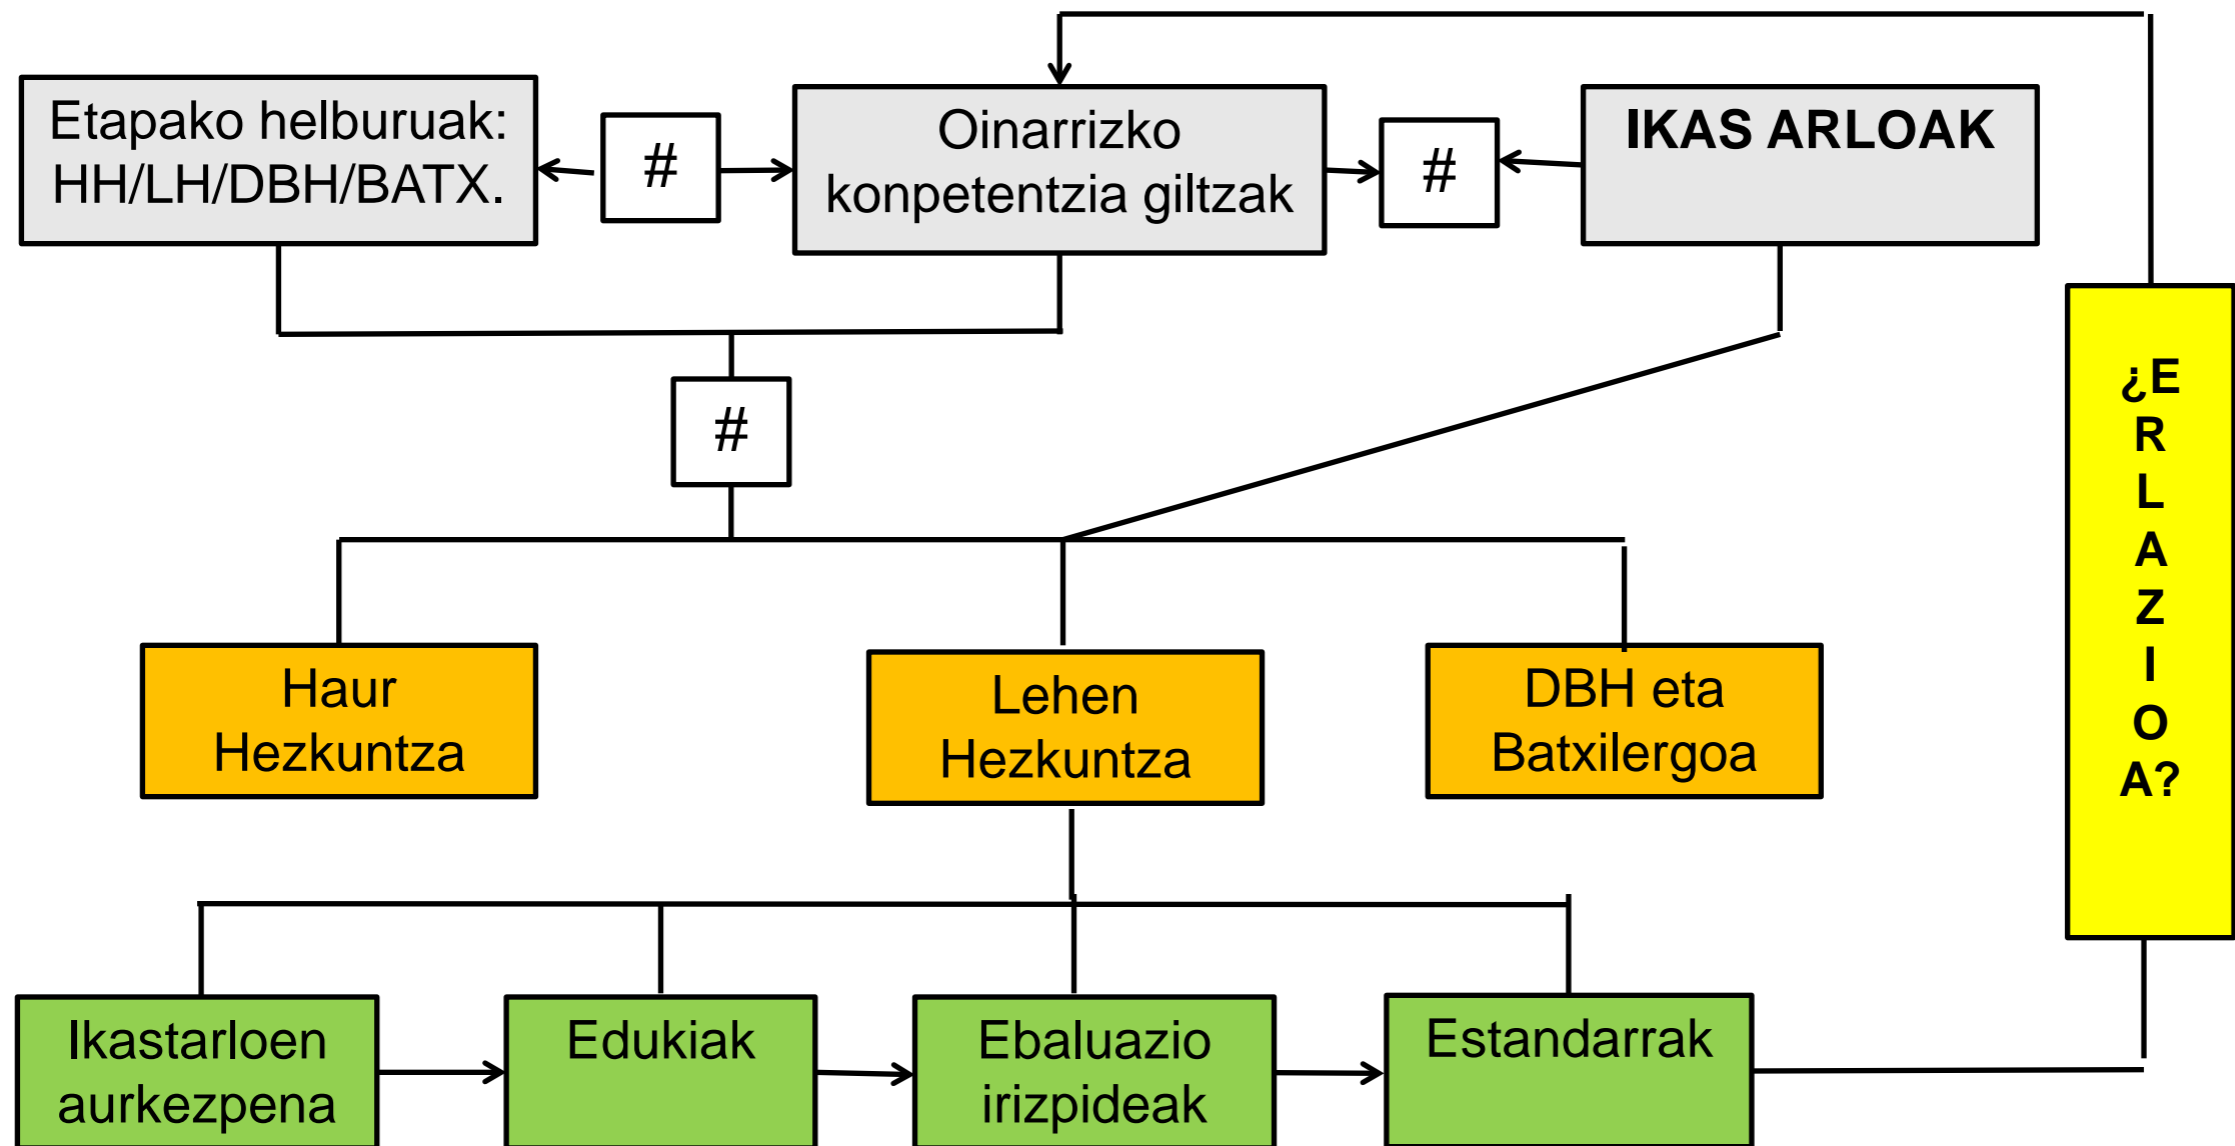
Etapako helburuak: HH/LH/DBH/BATX.

#

Oinarrizko konpetentzia giltzak

#

IKAS ARLOAK

#

Haur Hezkuntza

Lehen Hezkuntza

DBH eta Batxilergoa

¿ERLAZIOA?

Ikastarloen aurkezpena

Edukiak

Ebaluazio irizpideak

Estandarrak